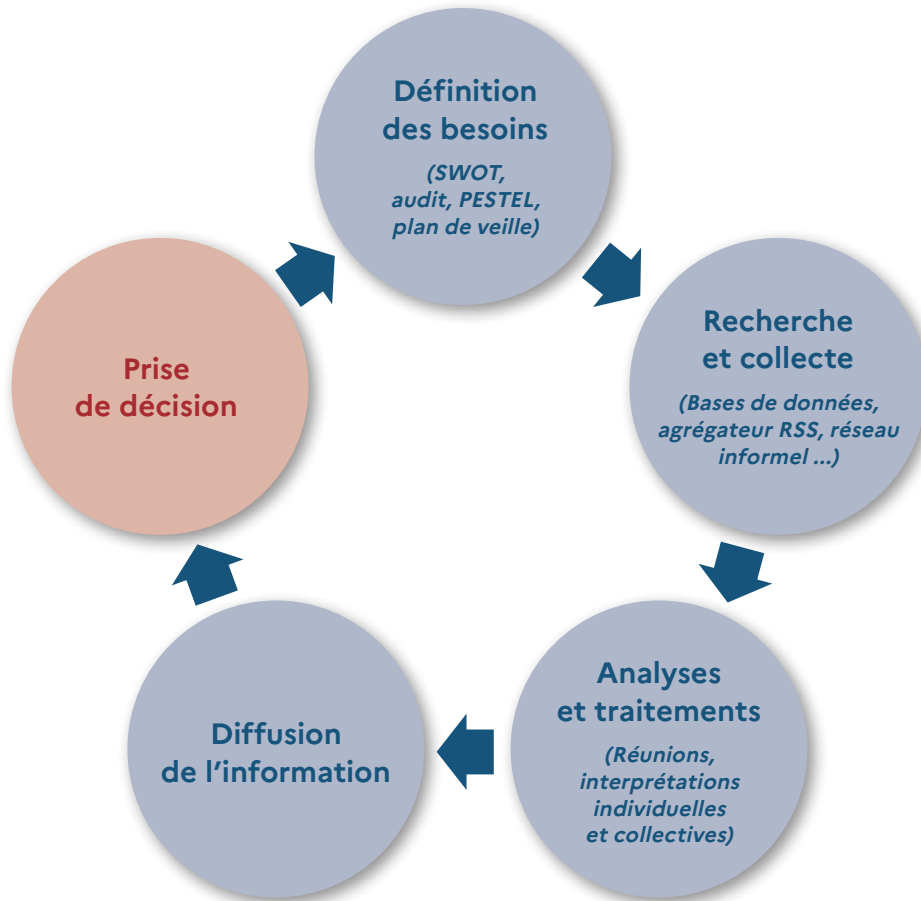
Définition des besoins

(SWOT, audit, PESTEL, plan de veille)

Recherche et collecte

(Bases de données, agrégateur RSS, réseau informel ...)

Analyses et traitements

(Réunions, interprétations individuelles et collectives)

Diffusion de l'information

Prise de décision